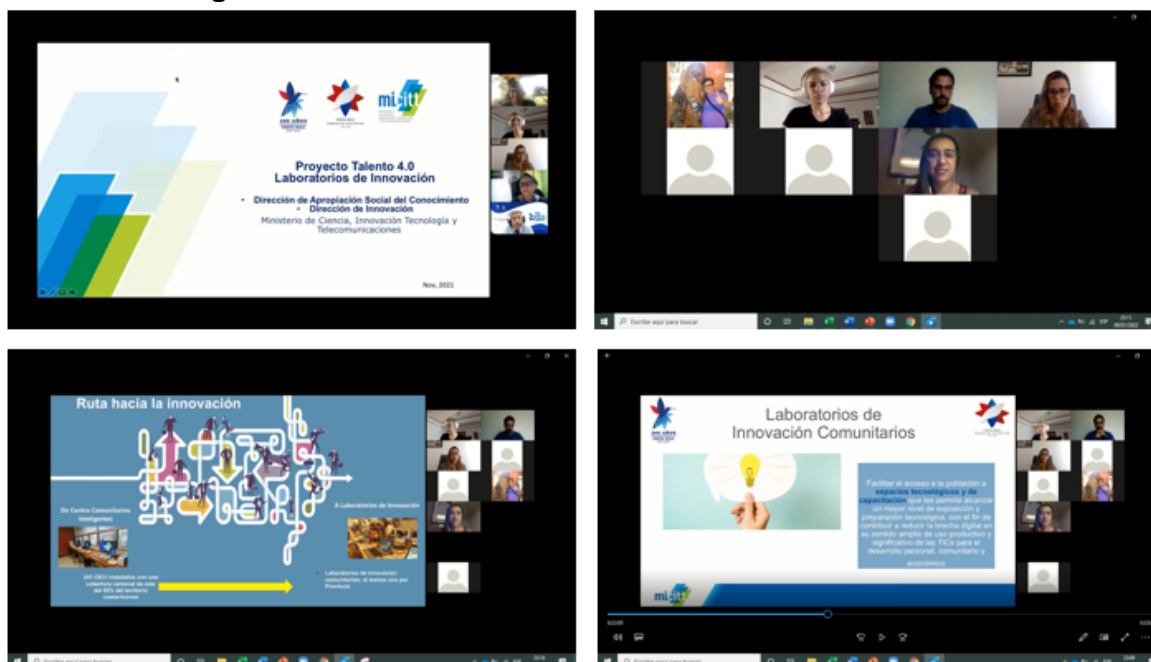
Proyecto Talento 4.0
Laboratorios de Innovación

• Dirección de Apropiación Social del Conocimiento
• Dirección de Innovación
Ministerio de Ciencia, Innovación Tecnología y Telecomunicaciones

Nov, 2021

Escribe aquí para buscar

Ruta hacia la innovación

De Centros Comunitarios Inteligentes

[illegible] CECI instalados con una cobertura cantonal de más del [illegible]% del territorio costarricense

A Laboratorios de Innovación

Laboratorios de innovación comunitarios, al menos uno por Provincia

Laboratorios de Innovación Comunitarios

Facilitar el acceso a la población a espacios tecnológicos y de capacitación, que les permita alcanzar un mayor nivel de exposición y preparación tecnológica, con el fin de contribuir a reducir la brecha digital en su sentido amplio de uso productivo y significativo de las TICs para el desarrollo personal, comunitario y económico

mi·citt